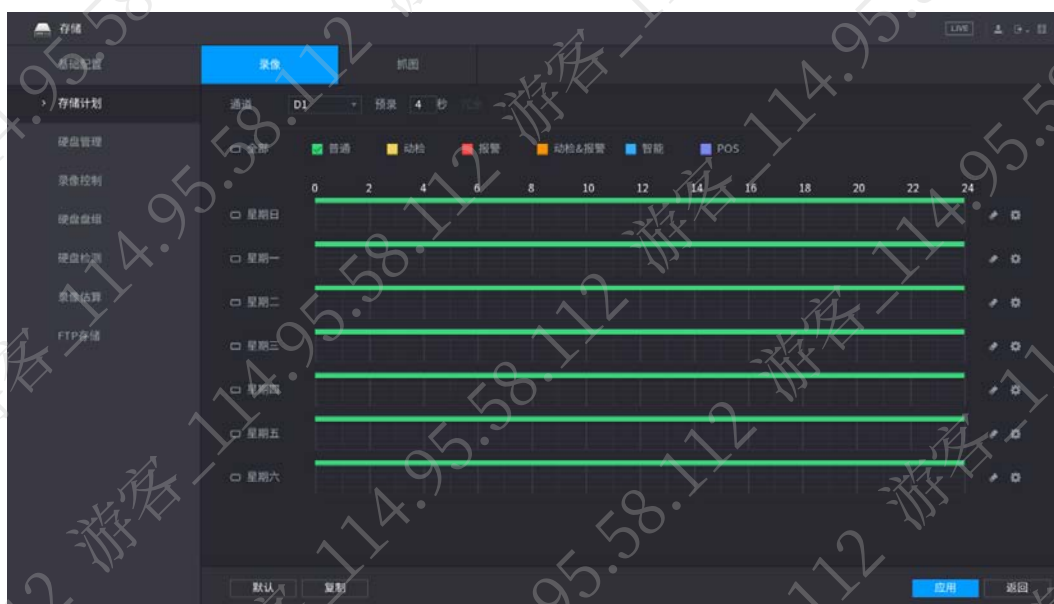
存储

LIVE

基础配置
存储计划
硬盘管理
录像控制
硬盘盘组
硬盘检测
录像估算
FTP存储

录像
抓图

通道 D1 预录 4 秒

全部 普通 动检 报警 动检&报警 智能 POS

0 2 4 6 8 10 12 14 16 18 20 22 24

星期日
星期一
星期二
星期三
星期四
星期五
星期六

默认
复制

应用
返回

游客_114.95.58.112
游客_114.95.58.112
游客_114.95.58.112
游客_114.95.58.112
游客_114.95.58.112